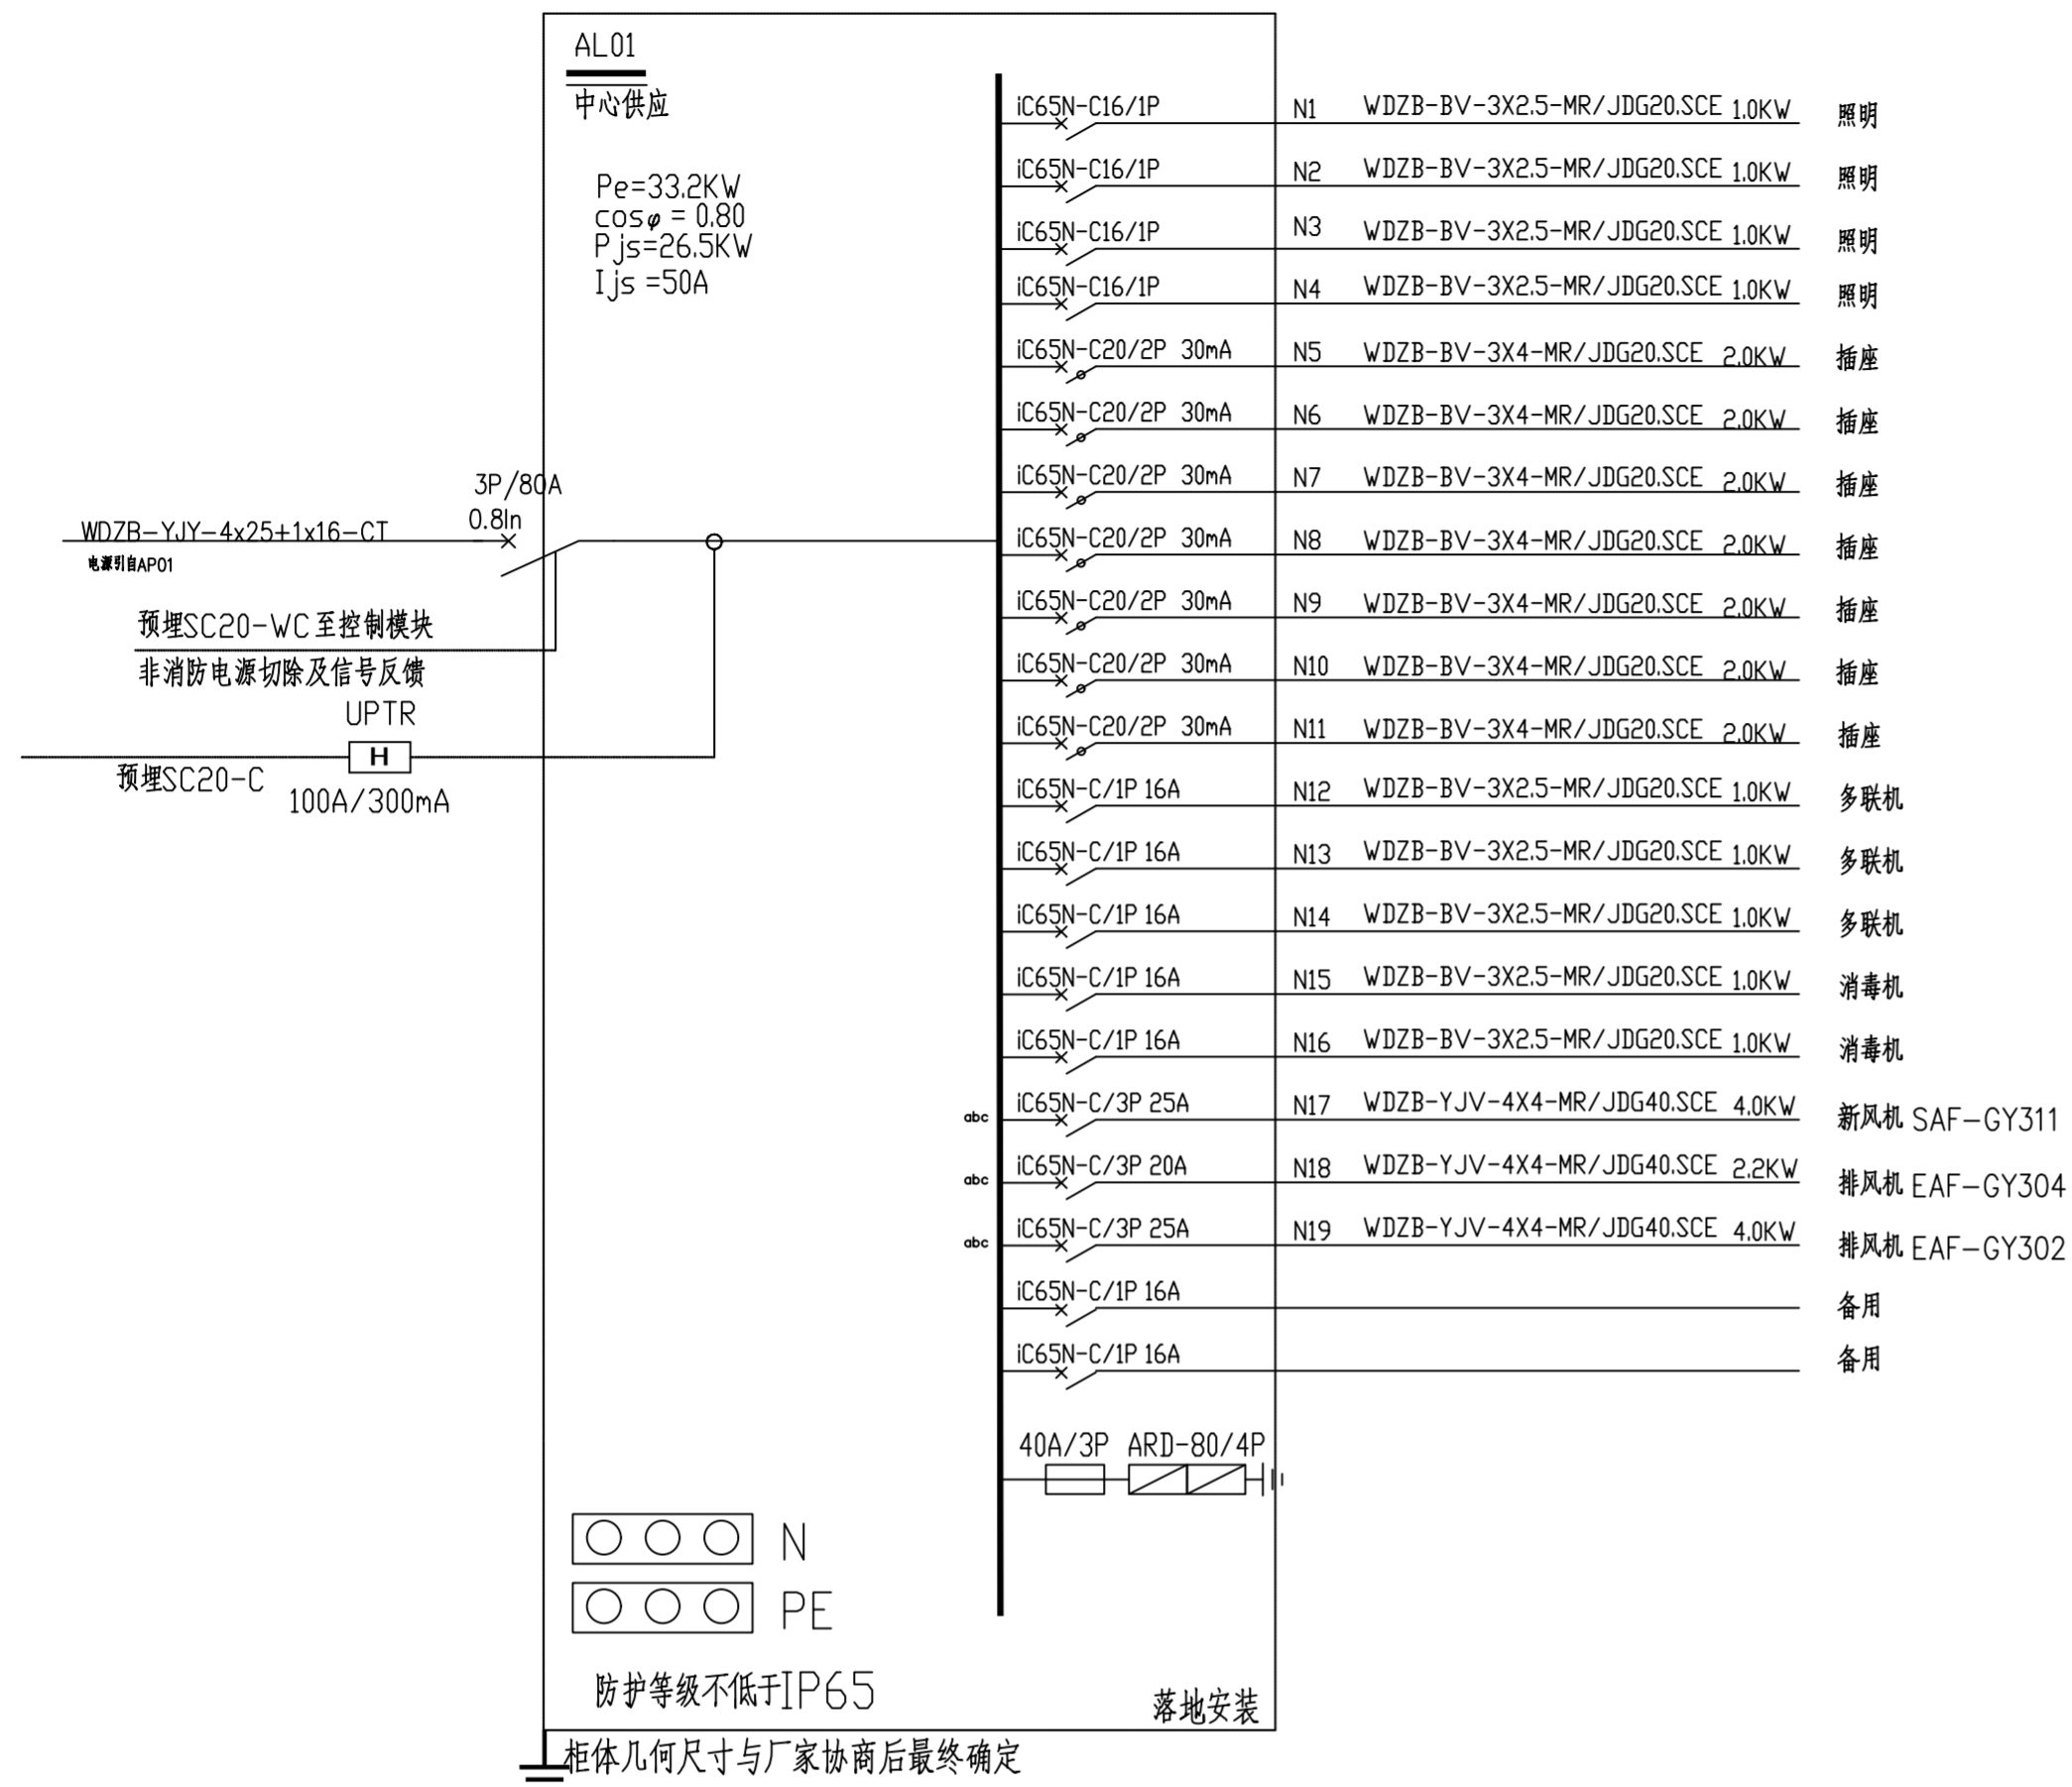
AL01
中心供应

Pe=33.2KW
cos$\varphi$ = 0.80
Pjs=26.5KW
Ijs =50A

3P/80A
0.8In
WDZB-YJY-4x25+1x16-CT
电源引自AP01
预埋SC20-WC至控制模块
非消防电源切除及信号反馈
UPTR
H
预埋SC20-C
100A/300mA

iC65N-C16/1P N1 WDZB-BV-3X2.5-MR/JDG20.SCE 1.0KW 照明
iC65N-C16/1P N2 WDZB-BV-3X2.5-MR/JDG20.SCE 1.0KW 照明
iC65N-C16/1P N3 WDZB-BV-3X2.5-MR/JDG20.SCE 1.0KW 照明
iC65N-C16/1P N4 WDZB-BV-3X2.5-MR/JDG20.SCE 1.0KW 照明
iC65N-C20/2P 30mA N5 WDZB-BV-3X4-MR/JDG20.SCE 2.0KW 插座
iC65N-C20/2P 30mA N6 WDZB-BV-3X4-MR/JDG20.SCE 2.0KW 插座
iC65N-C20/2P 30mA N7 WDZB-BV-3X4-MR/JDG20.SCE 2.0KW 插座
iC65N-C20/2P 30mA N8 WDZB-BV-3X4-MR/JDG20.SCE 2.0KW 插座
iC65N-C20/2P 30mA N9 WDZB-BV-3X4-MR/JDG20.SCE 2.0KW 插座
iC65N-C20/2P 30mA N10 WDZB-BV-3X4-MR/JDG20.SCE 2.0KW 插座
iC65N-C20/2P 30mA N11 WDZB-BV-3X4-MR/JDG20.SCE 2.0KW 插座
iC65N-C/1P 16A N12 WDZB-BV-3X2.5-MR/JDG20.SCE 1.0KW 多联机
iC65N-C/1P 16A N13 WDZB-BV-3X2.5-MR/JDG20.SCE 1.0KW 多联机
iC65N-C/1P 16A N14 WDZB-BV-3X2.5-MR/JDG20.SCE 1.0KW 多联机
iC65N-C/1P 16A N15 WDZB-BV-3X2.5-MR/JDG20.SCE 1.0KW 消毒机
iC65N-C/1P 16A N16 WDZB-BV-3X2.5-MR/JDG20.SCE 1.0KW 消毒机
abc iC65N-C/3P 25A N17 WDZB-YJV-4X4-MR/JDG40.SCE 4.0KW 新风机 SAF-GY311
abc iC65N-C/3P 20A N18 WDZB-YJV-4X4-MR/JDG40.SCE 2.2KW 排风机 EAF-GY304
abc iC65N-C/3P 25A N19 WDZB-YJV-4X4-MR/JDG40.SCE 4.0KW 排风机 EAF-GY302
iC65N-C/1P 16A 备用
iC65N-C/1P 16A 备用

40A/3P ARD-80/4P

N
PE

防护等级不低于IP65
落地安装
柜体几何尺寸与厂家协商后最终确定